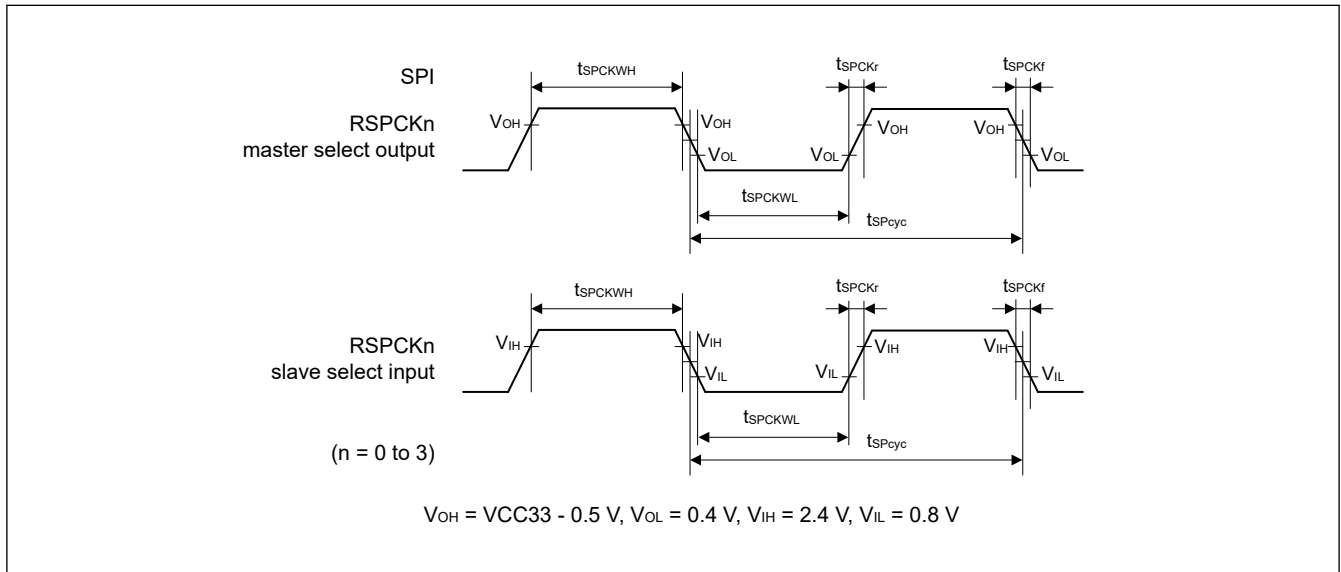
SPI

RSPCKn
master select output

$t_{SPCKWH}$ $t_{SPCKr}$ $t_{SPCKf}$

$V_{OH}$ $V_{OH}$ $V_{OL}$ $V_{OL}$ $V_{OH}$ $V_{OH}$ $V_{OL}$

$t_{SPCKWL}$

$t_{SPcyc}$

$t_{SPCKWH}$ $t_{SPCKr}$ $t_{SPCKf}$

RSPCKn
slave select input

$V_{IH}$ $V_{IH}$ $V_{IL}$ $V_{IL}$ $V_{IH}$ $V_{IH}$ $V_{IL}$

$t_{SPCKWL}$

(n = 0 to 3)

$t_{SPcyc}$

$V_{OH}$ = VCC33 - 0.5 V, $V_{OL}$ = 0.4 V, $V_{IH}$ = 2.4 V, $V_{IL}$ = 0.8 V